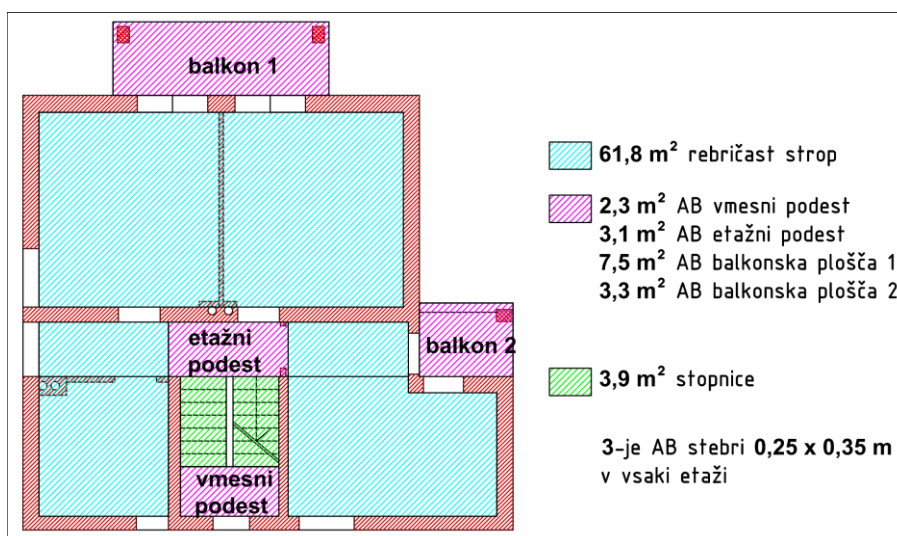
balkon 1

etažni podest

balkon 2

vmesni podest

$61,8\ m^2$ rebričast strop

$2,3\ m^2$ AB vmesni podest
$3,1\ m^2$ AB etažni podest
$7,5\ m^2$ AB balkonska plošča 1
$3,3\ m^2$ AB balkonska plošča 2

$3,9\ m^2$ stopnice

3-je AB stebri 0,25 x 0,35 m v vsaki etaži